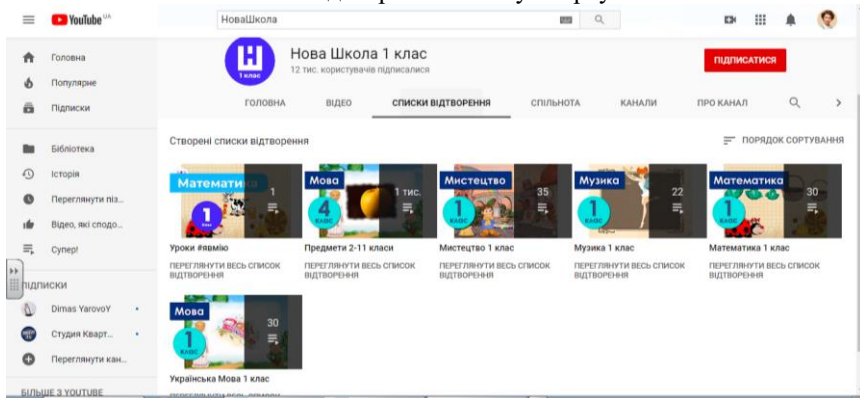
YouTube UA

НоваШкола

Головна
Популярне
Підписки

Бібліотека
Історія
Переглянути піз...
Відео, які сподо...
Супер!

ПІДПИСКИ
Dimas YarovoY
Студия Кварт...
Переглянути кан...

БІЛЬШЕ З YOUTUBE

Н
1 клас

Нова Школа 1 клас
12 тис. користувачів підписалися

ПІДПИСАТИСЯ

ГОЛОВНА ВІДЕО СПИСКИ ВІДТВОРЕННЯ СПІЛЬНОТА КАНАЛИ ПРО КАНАЛ

Створені списки відтворення

ПОРЯДОК СОРТУВАННЯ

Математика 1
1 клас
Уроки #явмію
ПЕРЕГЛЯНУТИ ВЕСЬ СПИСОК ВІДТВОРЕННЯ

Мова 1 тис.
4 клас
Предмети 2-11 класи
ПЕРЕГЛЯНУТИ ВЕСЬ СПИСОК ВІДТВОРЕННЯ

Мистецтво 35
1 клас
Мистецтво 1 клас
ПЕРЕГЛЯНУТИ ВЕСЬ СПИСОК ВІДТВОРЕННЯ

Музика 22
1 клас
Музика 1 клас
ПЕРЕГЛЯНУТИ ВЕСЬ СПИСОК ВІДТВОРЕННЯ

Математика 30
1 клас
Математика 1 клас
ПЕРЕГЛЯНУТИ ВЕСЬ СПИСОК ВІДТВОРЕННЯ

Мова 30
1 клас
Українська Мова 1 клас
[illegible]